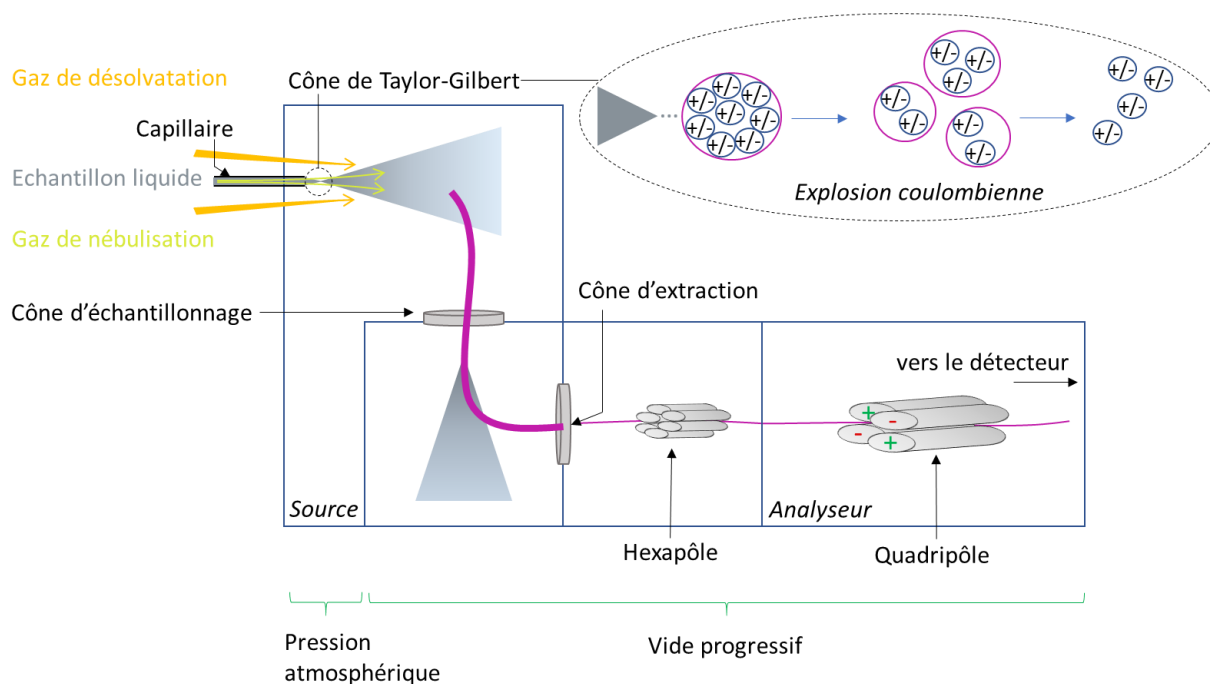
Gaz de désolvatation
Cône de Taylor-Gilbert
Capillaire
Echantillon liquide
Gaz de nébulisation

+/- +/- +/- +/- +/- +/- +/- +/- +/-
+/- +/- +/-
+/- +/-
+/- +/-
+/- +/- +/- +/-
Explosion coulombienne

Cône d'échantillonnage
Cône d'extraction
vers le détecteur
+ - - +
Source
Analyseur
Hexapôle
Quadripôle
Pression atmosphérique
Vide progressif